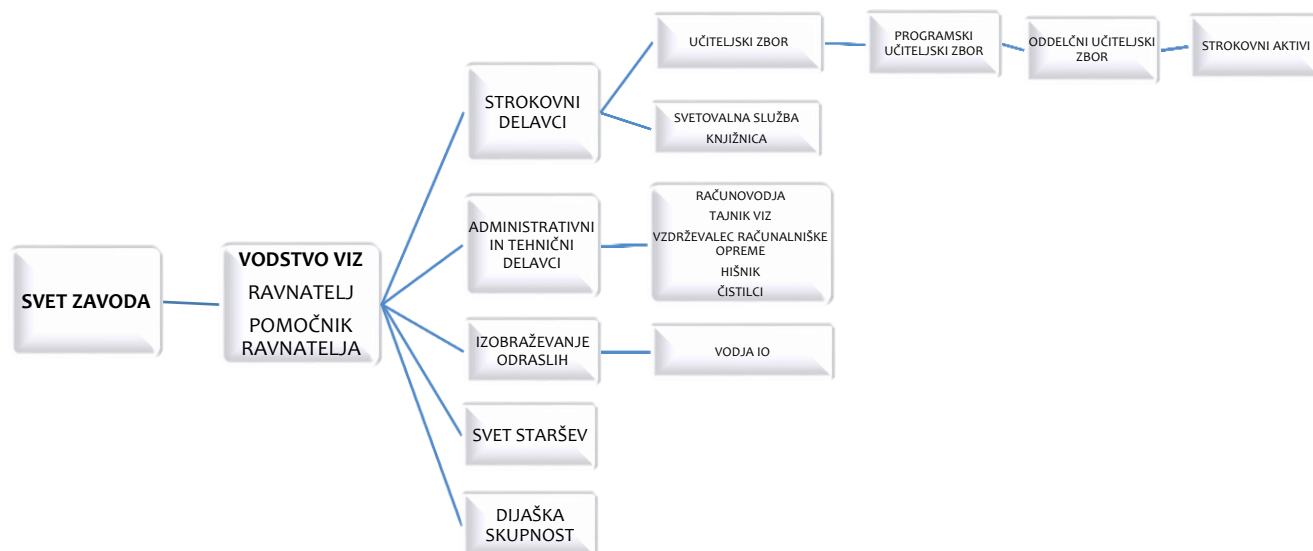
SVET ZAVODA

VODSTVO VIZ
RAVNATELJ
POMOČNIK RAVNATELJA

STROKOVNI DELAVCI

UČITELJSKI ZBOR

PROGRAMSKI UČITELJSKI ZBOR

ODDELČNI UČITELJSKI ZBOR

STROKOVNI AKTIVI

SVETOVALNA SLUŽBA
KNJIŽNICA

ADMINISTRATIVNI IN TEHNIČNI DELAVCI

RAČUNOVODJA
TAJNIK VIZ
VZDRŽEVALEC RAČUNALNIŠKE OPREME
HIŠNIK
ČISTILCI

IZOBRAŽEVANJE ODRASLIH

VODJA IO

SVET STARŠEV

DIJAŠKA SKUPNOST